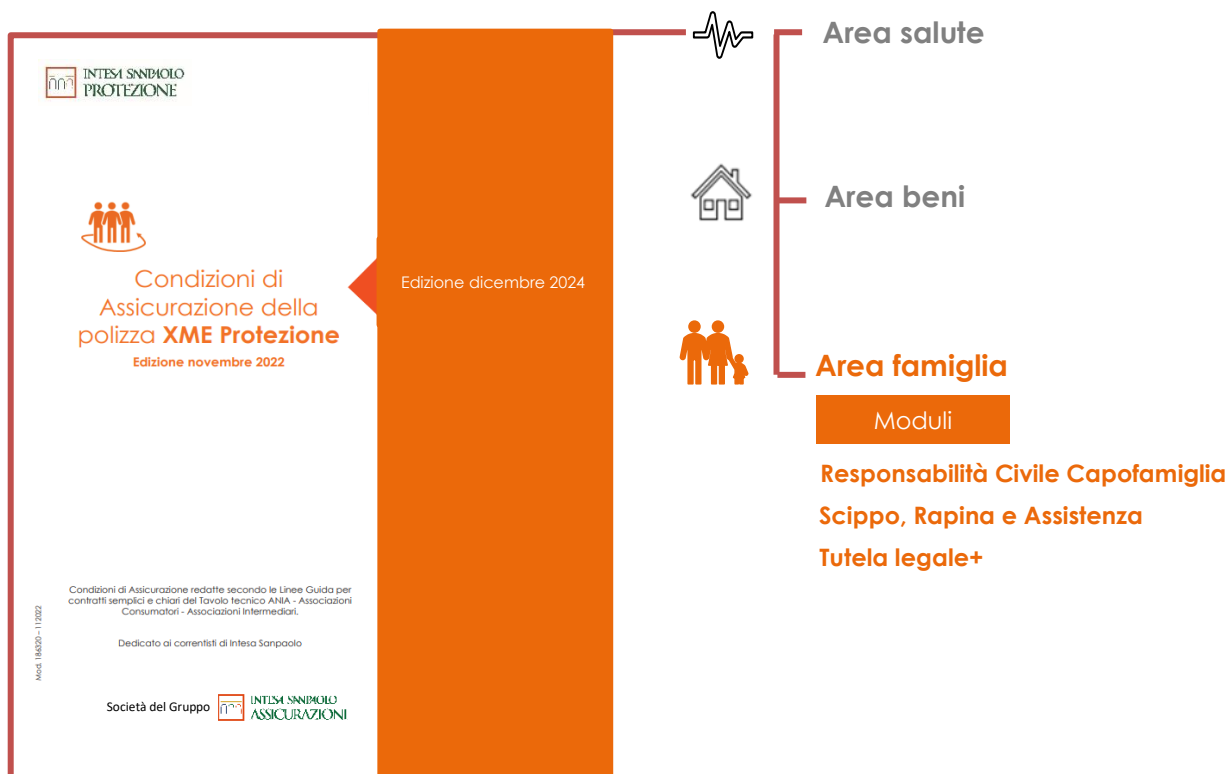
INTESA SANPAOLO
PROTEZIONE

Condizioni di Assicurazione della polizza **XME Protezione**
Edizione novembre 2022

Condizioni di Assicurazione redatte secondo le Linee Guida per contratti semplici e chiari del Tavolo tecnico ANIA - Associazioni Consumatori - Associazioni Intermediari.

Dedicato ai correntisti di Intesa Sanpaolo

Mod. 18630 - 11/2022

Società del Gruppo INTESA SANPAOLO ASSICURAZIONI

Edizione dicembre 2024

Area salute

Area beni

Area famiglia

Moduli

Responsabilità Civile Capofamiglia
Scippo, Rapina e Assistenza
Tutela legale+